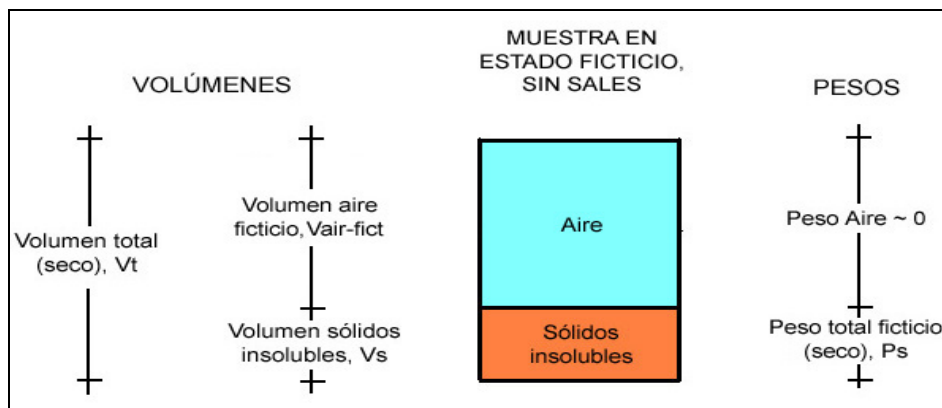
VOLÚMENES

MUESTRA EN ESTADO FICTICIO, SIN SALES

PESOS

Volumen total (seco), Vt

Volumen aire ficticio, Vair-fict

Volumen sólidos insolubles, Vs

Aire

Sólidos insolubles

Peso Aire ~ 0

Peso total ficticio (seco), Ps